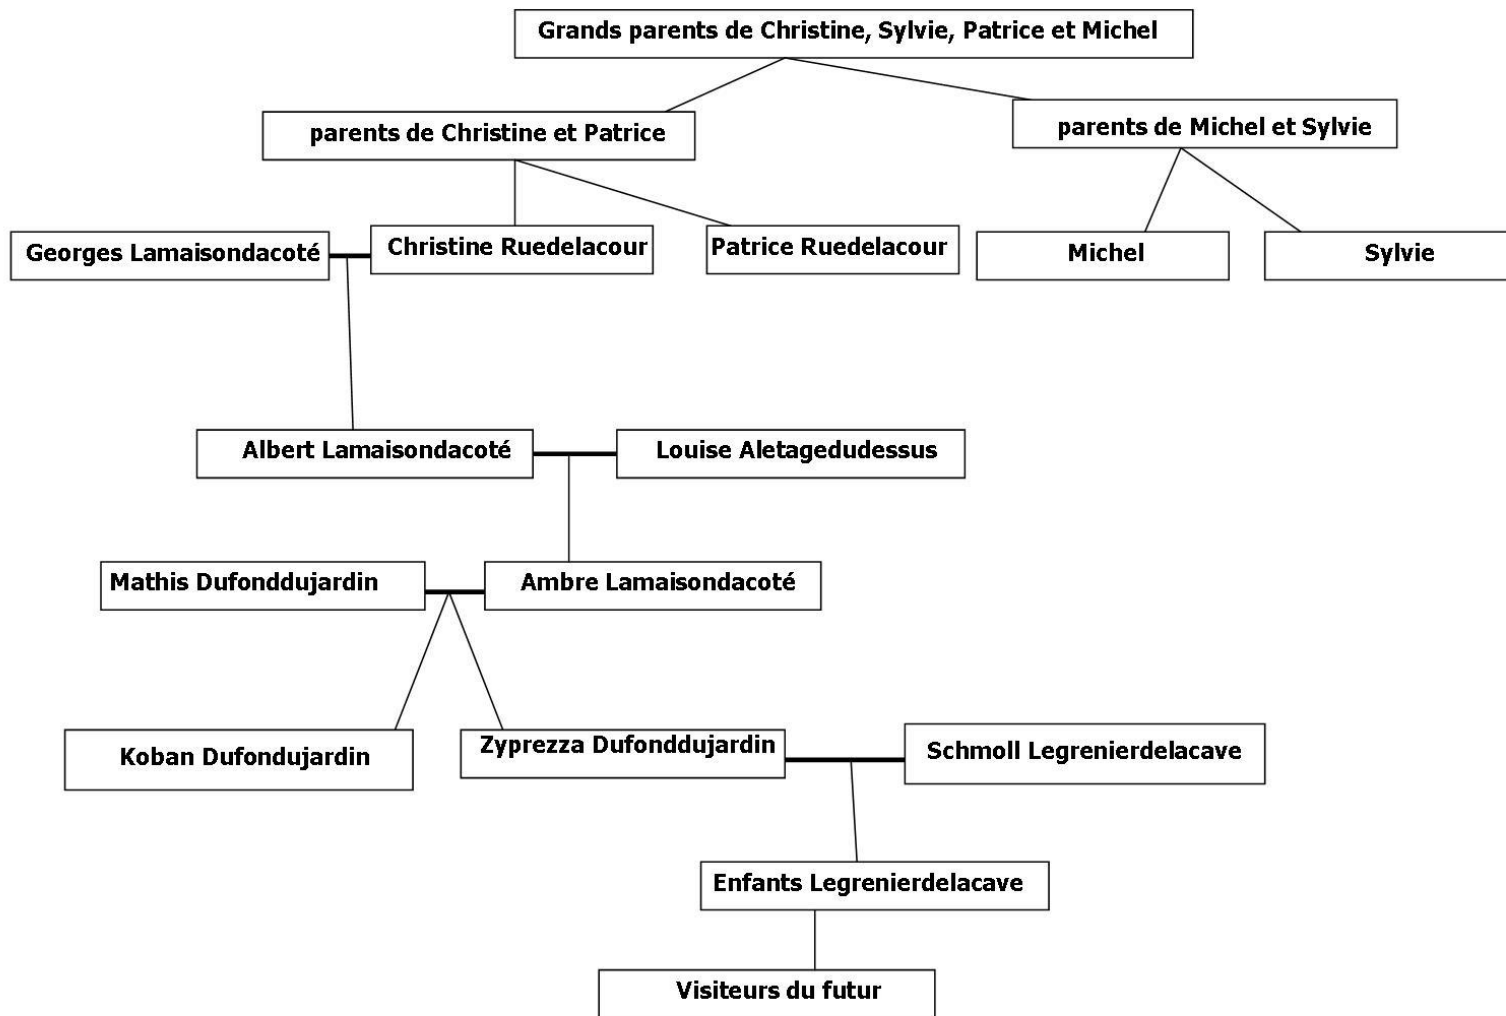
Grands parents de Christine, Sylvie, Patrice et Michel

parents de Christine et Patrice

parents de Michel et Sylvie

Georges Lamaisondacoté

Christine Ruedelacour

Patrice Ruedelacour

Michel

Sylvie

Albert Lamaisondacoté

Louise Aletagedudessus

Mathis Dufonddujardin

Ambre Lamaisondacoté

Koban Dufondujardin

Zyprezza Dufonddujardin

Schmoll Legrenierdelacave

Enfants Legrenierdelacave

Visiteurs du futur